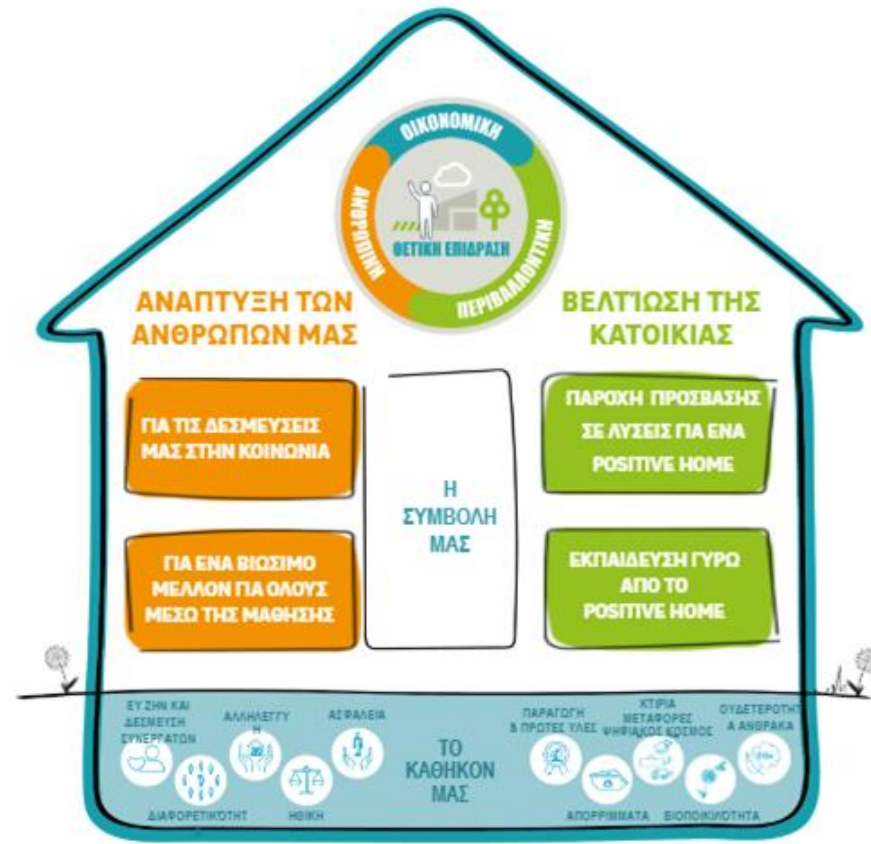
ΟΙΚΟΝΟΜΙΚΗ
ΑΝΘΡΩΠΙΝΗ
ΘΕΤΙΚΗ ΕΠΙΔΡΑΣΗ
ΠΕΡΙΒΑΛΛΟΝΤΙΚΗ

ΑΝΑΠΤΥΞΗ ΤΩΝ ΑΝΘΡΩΠΩΝ ΜΑΣ

ΒΕΛΤΙΩΣΗ ΤΗΣ ΚΑΤΟΙΚΙΑΣ

ΓΙΑ ΤΙΣ ΔΕΣΜΕΥΣΕΙΣ ΜΑΣ ΣΤΗΝ ΚΟΙΝΩΝΙΑ

ΓΙΑ ΕΝΑ ΒΙΩΣΙΜΟ ΜΕΛΛΟΝ ΓΙΑ ΟΛΟΥΣ ΜΕΣΩ ΤΗΣ ΜΑΘΗΣΗΣ

Η ΣΥΜΒΟΛΗ ΜΑΣ

ΠΑΡΟΧΗ ΠΡΟΣΒΑΣΗΣ ΣΕ ΛΥΣΕΙΣ ΓΙΑ ΕΝΑ POSITIVE HOME

ΕΚΠΑΙΔΕΥΣΗ ΓΥΡΩ ΑΠΟ ΤΟ POSITIVE HOME

ΕΥ ΖΗΝ ΚΑΙ ΔΕΣΜΕΥΣΗ ΣΥΝΕΡΓΑΤΩΝ
ΑΛΛΗΛΕΓΓΥΗ
ΑΣΦΑΛΕΙΑ
ΔΙΑΦΟΡΕΤΙΚΟΤΗΤ
ΗΘΙΚΗ

ΤΟ ΚΑΘΗΚΟΝ ΜΑΣ

ΠΑΡΑΓΩΓΗ & ΠΡΩΤΕΣ ΥΛΕΣ
ΚΤΙΡΙΑ ΜΕΤΑΦΟΡΕΣ ΨΗΦΙΑΚΟΣ ΚΟΣΜΟΣ
ΟΥΔΕΤΕΡΟΤΗΤΑ ΑΝΘΡΑΚΑ
ΑΠΟΡΡΙΜΜΑΤΑ
ΒΙΟΠΟΙΚΙΛΟΤΗΤΑ